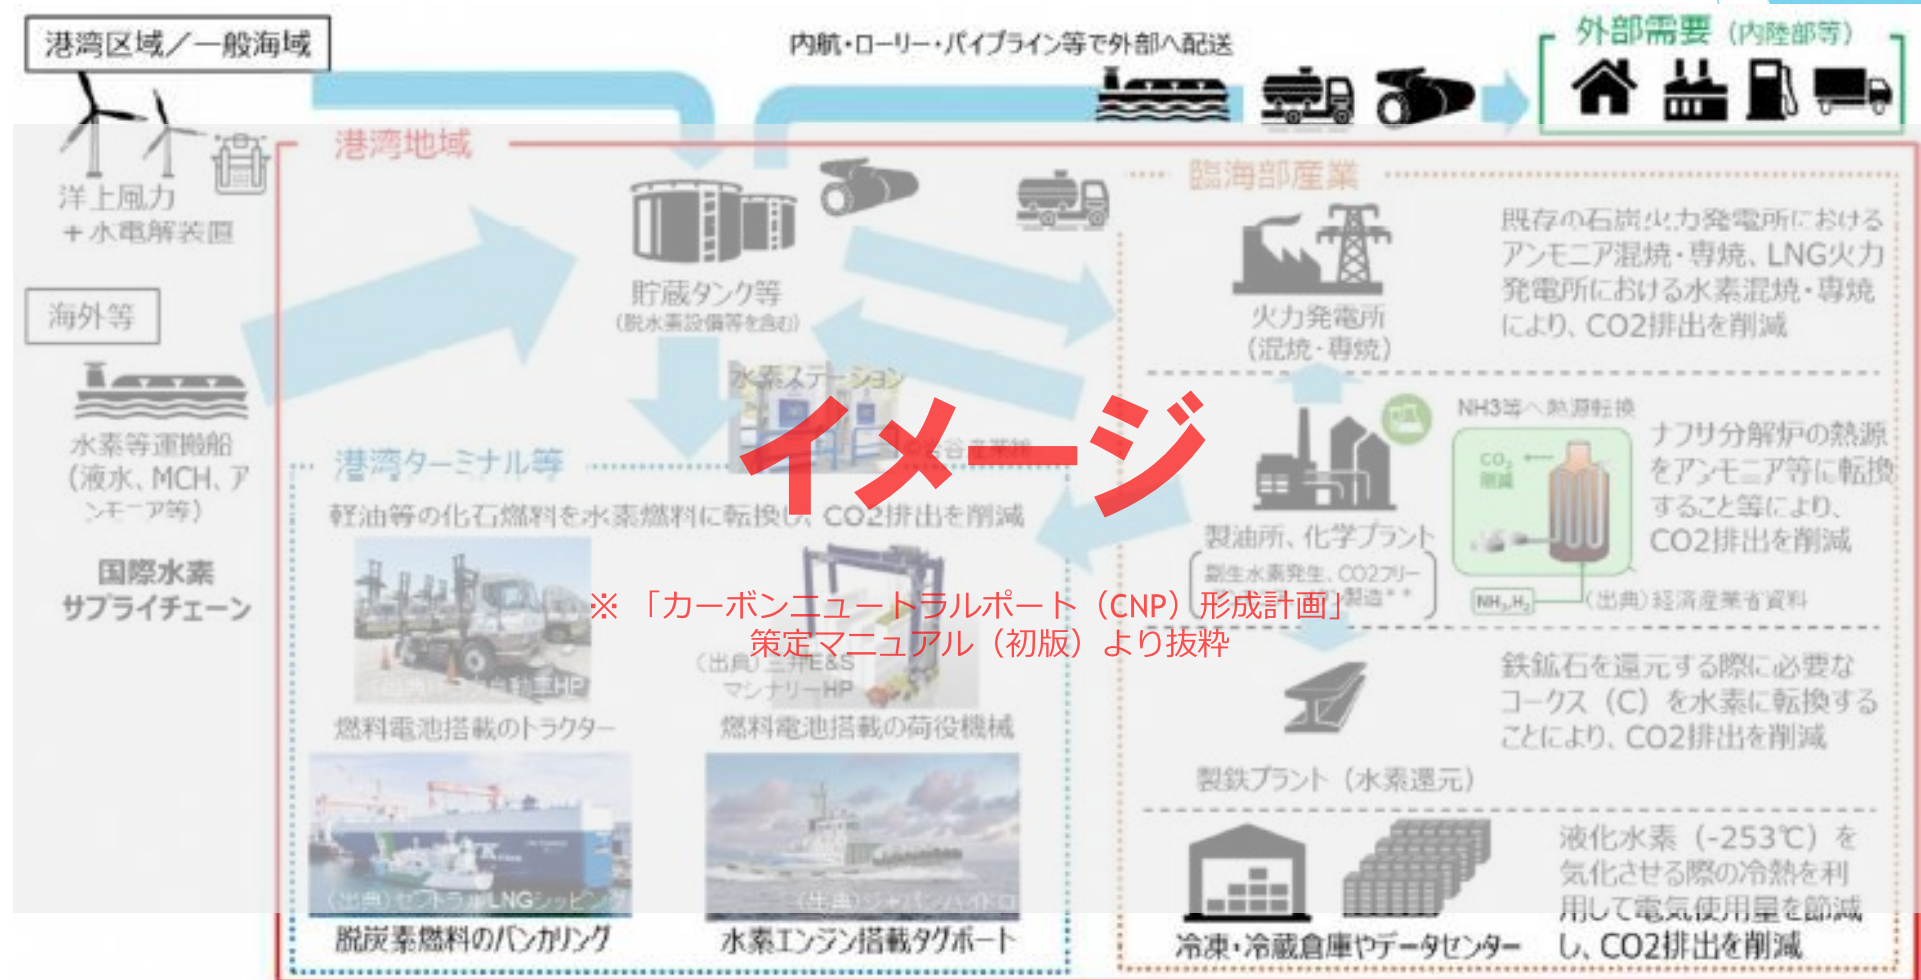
港湾区域／一般海域

内航・ローリー・パイプライン等で外部へ配送

外部需要（内陸部等）

洋上風力
＋水電解装置

港湾地域

貯蔵タンク等
（脱水素設備等を含む）

臨海部産業

火力発電所
（混焼・専焼）

既存の石炭火力発電所におけるアンモニア混焼・専焼、LNG火力発電所における水素混焼・専焼により、CO2排出を削減

海外等

水素等運搬船
（液水、MCH、アンモニア等）

国際水素
サプライチェーン

水素ステーション

港湾ターミナル等

イメージ

軽油等の化石燃料を水素燃料に転換し、CO2排出を削減

製油所、化学プラント

NH3等へ熱源転換

ナフサ分解炉の熱源をアンモニア等に転換すること等により、CO2排出を削減

$CO_2$ 削減

$NH_3, H_2$

（出典）経済産業省資料

副生水素発生、CO2フリー製造

※「カーボンニュートラルポート（CNP）形成計画」
策定マニュアル（初版）より抜粋

（出典）三井E&S マシナリーHP

燃料電池搭載のトラクター

燃料電池搭載の荷役機械

鉄鉱石を還元する際に必要なコークス（C）を水素に転換することにより、CO2排出を削減

製鉄プラント（水素還元）

（出典）セントラルLNGシッピング

（出典）ジャパンハイドロ

脱炭素燃料のバンカリング

水素エンジン搭載タグボート

冷凍・冷蔵倉庫やデータセンター

液化水素（-253℃）を気化させる際の冷熱を利用して電気使用量を節減し、CO2排出を削減